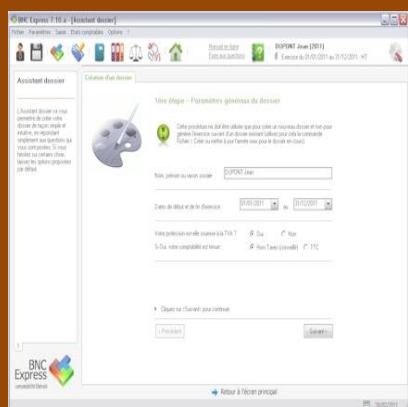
BNC Express 7.10.a - [Assistant dossier]

Fichier Paramètres Saisie Etats comptables Options ?

Manuel en ligne
Foire aux questions

DUPONT Jean (2011)
Exercice du 01/01/2011 au 31/12/2011 - HT

Assistant dossier

L'Assistant dossier va vous permettre de créer votre dossier de façon simple et intuitive, en répondant simplement aux questions qui vous sont posées. Si vous hésitez sur certains choix, laissez les options proposées par défaut.

Création d'un dossier

1ère étape - Paramètres généraux du dossier

Cette procédure est être utilisée que pour créer un nouveau dossier et non pour générer l'exercice suivant d'un dossier existant (utilisez pour cela la commande Fichier : Créer ou mettre à jour l'année sous peu le dossier en cours).

Nom, prénom ou raison sociale DUPONT Jean

Dates de début et de fin d'exercice 01/01/2011 au 31/12/2011

Votre profession est-elle soumise à la TVA ? Oui Non

Si Oui, votre comptabilité est tenue : Hors Taxes (conseillé) TTC

Cliquez sur Suivant pour continuer

< Précédent

Suivant >

BNC Express
comptabilité libérale

Retour à l'écran principal

20/02/2011